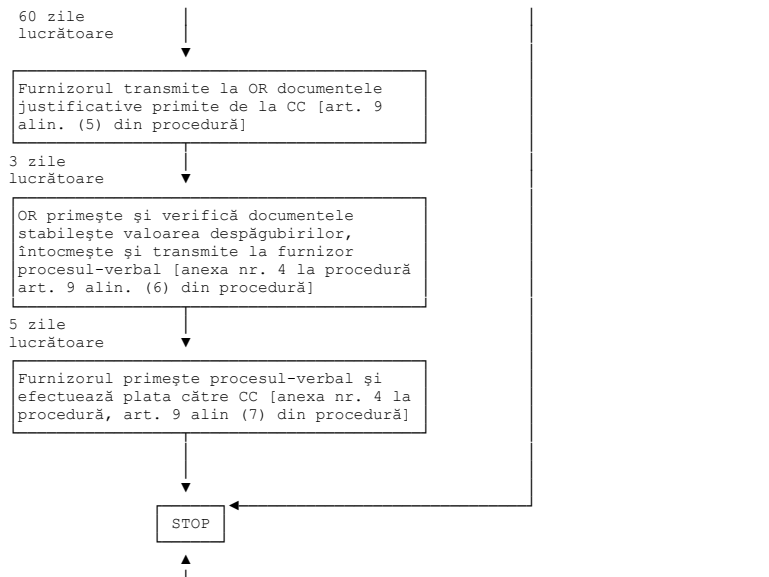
60 zile lucrătoare

Furnizorul transmite la OR documentele justificative primite de la CC [art. 9 alin. (5) din procedură]

3 zile lucrătoare

OR primeşte şi verifică documentele stabileşte valoarea despăgubirilor, întocmeşte şi transmite la furnizor procesul-verbal [anexa nr. 4 la procedură art. 9 alin. (6) din procedură]

5 zile lucrătoare

Furnizorul primeşte procesul-verbal şi efectuează plata către CC [anexa nr. 4 la procedură, art. 9 alin (7) din procedură]

STOP